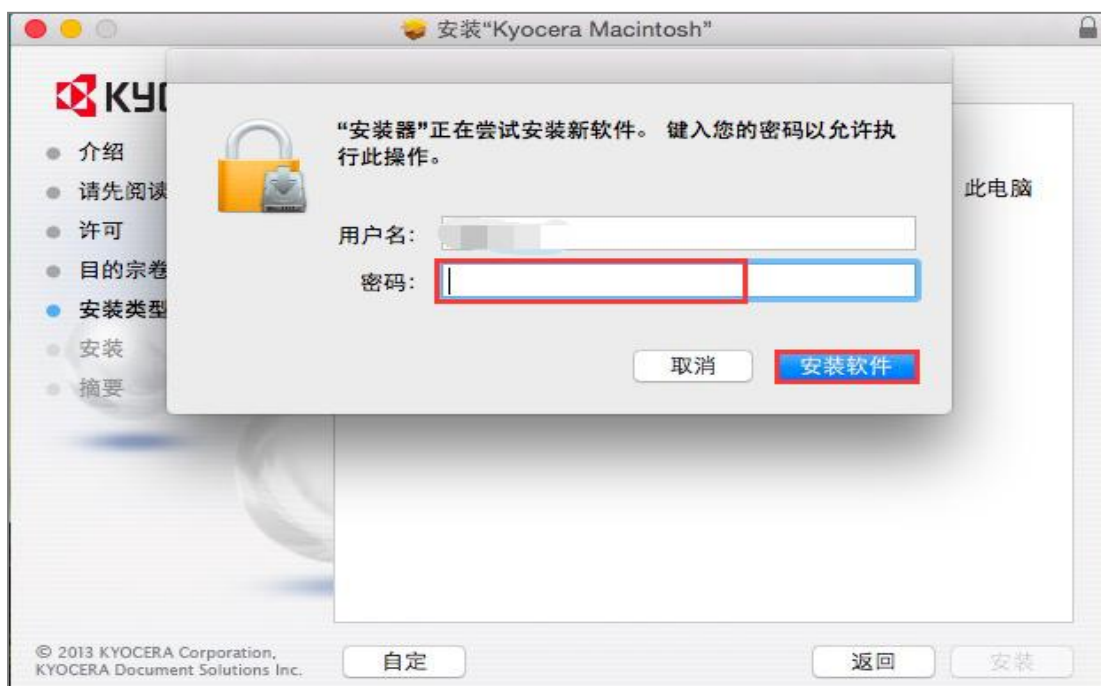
安装“Kyocera Macintosh”

KYO

介绍
请先阅读
许可
目的宗卷
安装类型
安装
摘要

“安装器”正在尝试安装新软件。 键入您的密码以允许执行此操作。

用户名：
密码：

取消
安装软件

此电脑

© 2013 KYOCERA Corporation, KYOCERA Document Solutions Inc.

自定
返回
安装